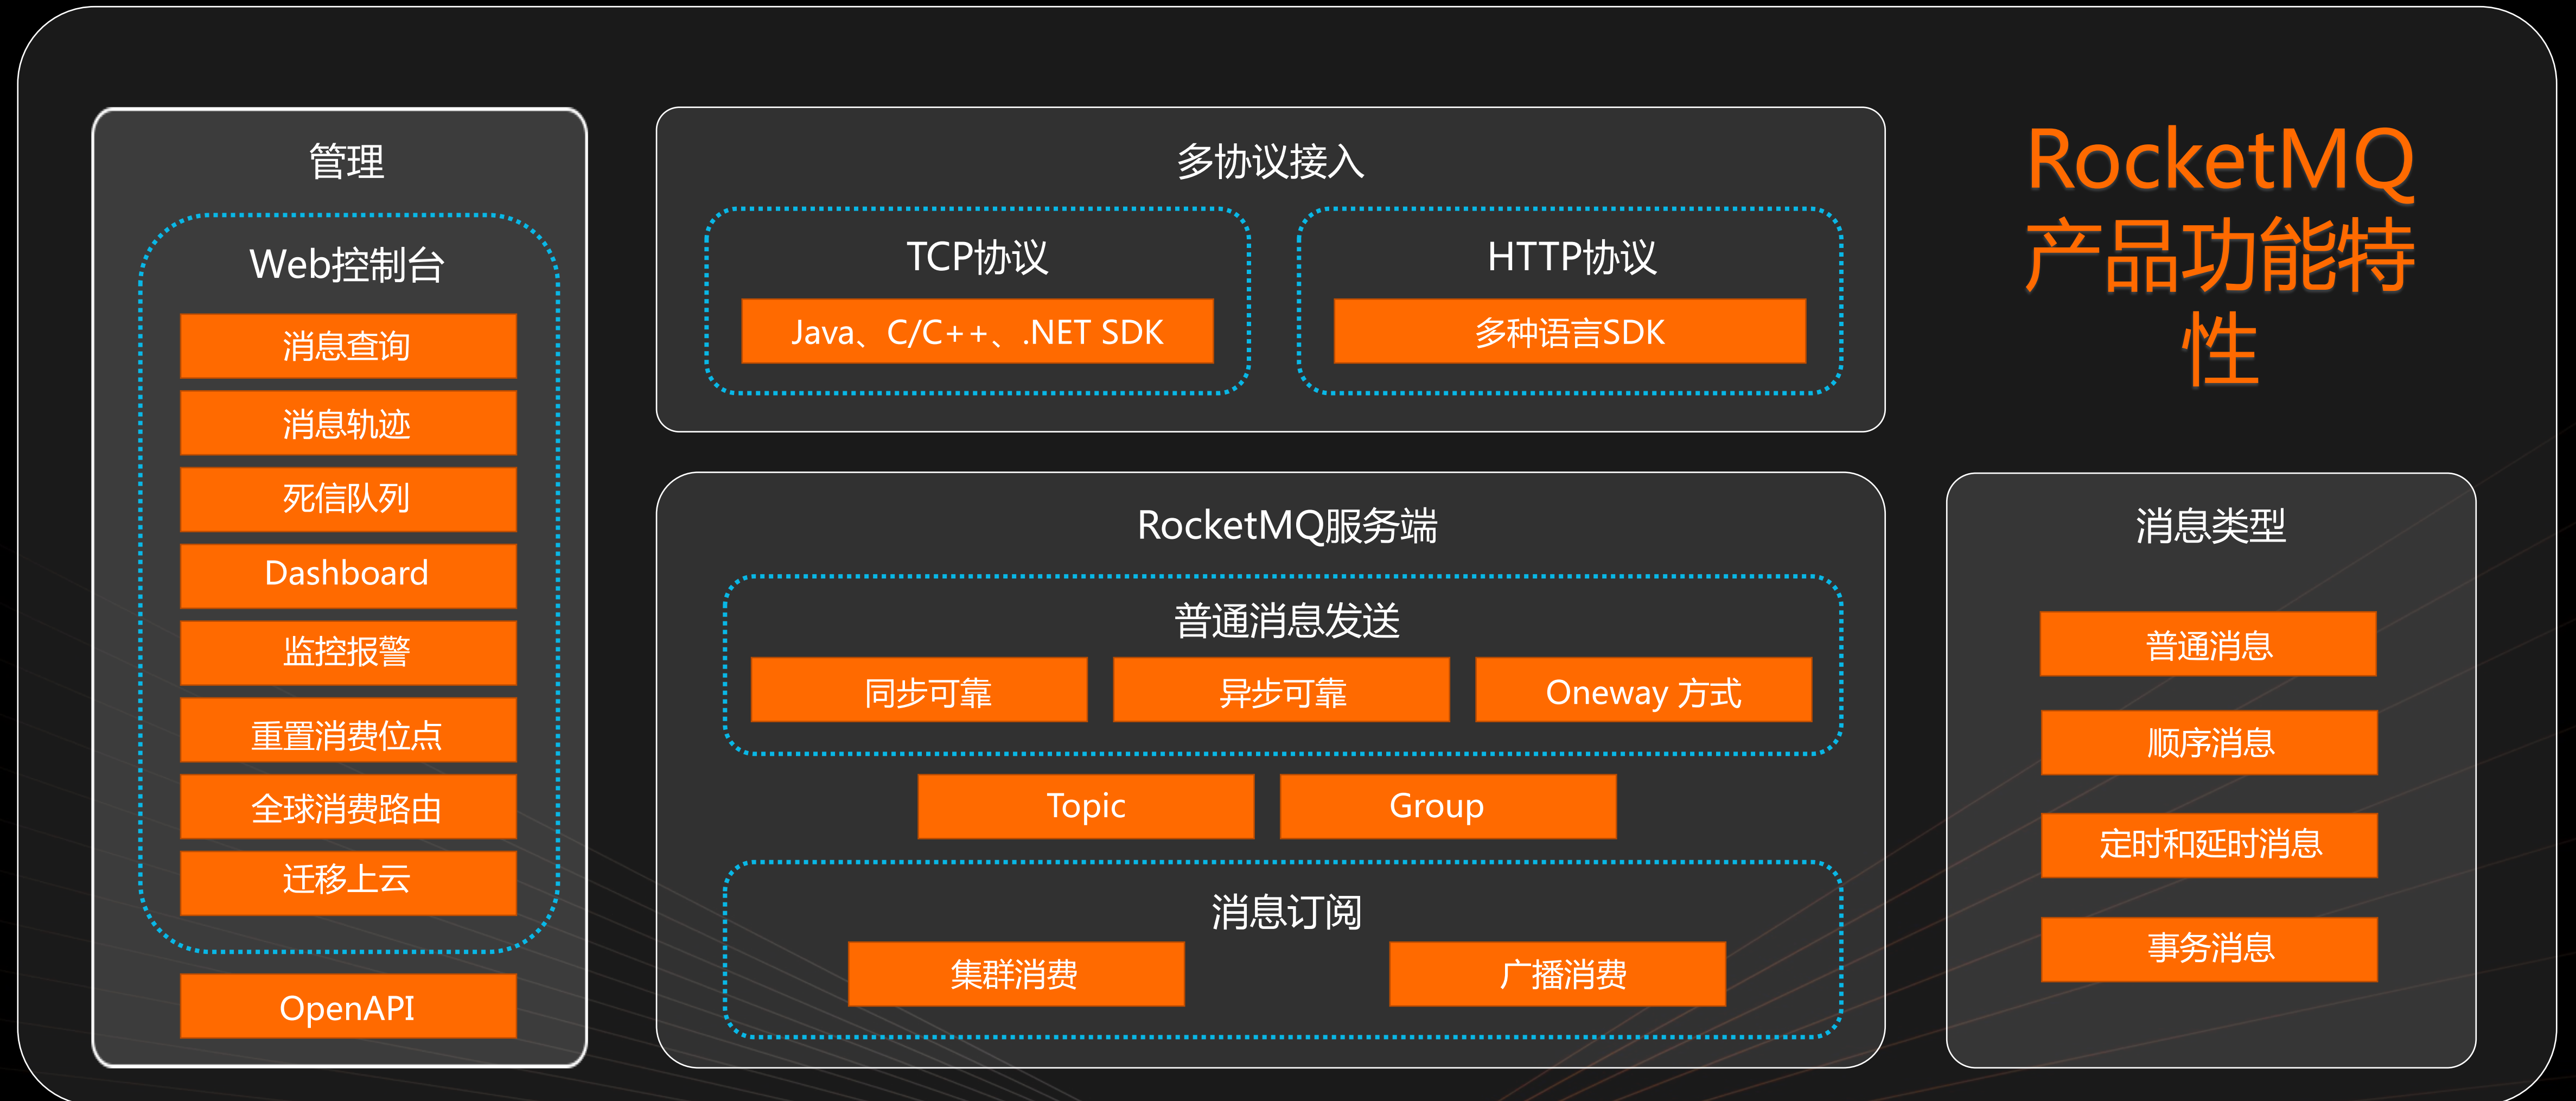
RocketMQ
产品功能特性

管理

Web控制台

消息查询

消息轨迹

死信队列

Dashboard

监控报警

重置消费位点

全球消费路由

迁移上云

OpenAPI

多协议接入

TCP协议

Java、C/C++、.NET SDK

HTTP协议

多种语言SDK

RocketMQ服务端

普通消息发送

同步可靠

异步可靠

Oneway 方式

Topic

Group

消息订阅

集群消费

广播消费

消息类型

普通消息

顺序消息

定时和延时消息

事务消息